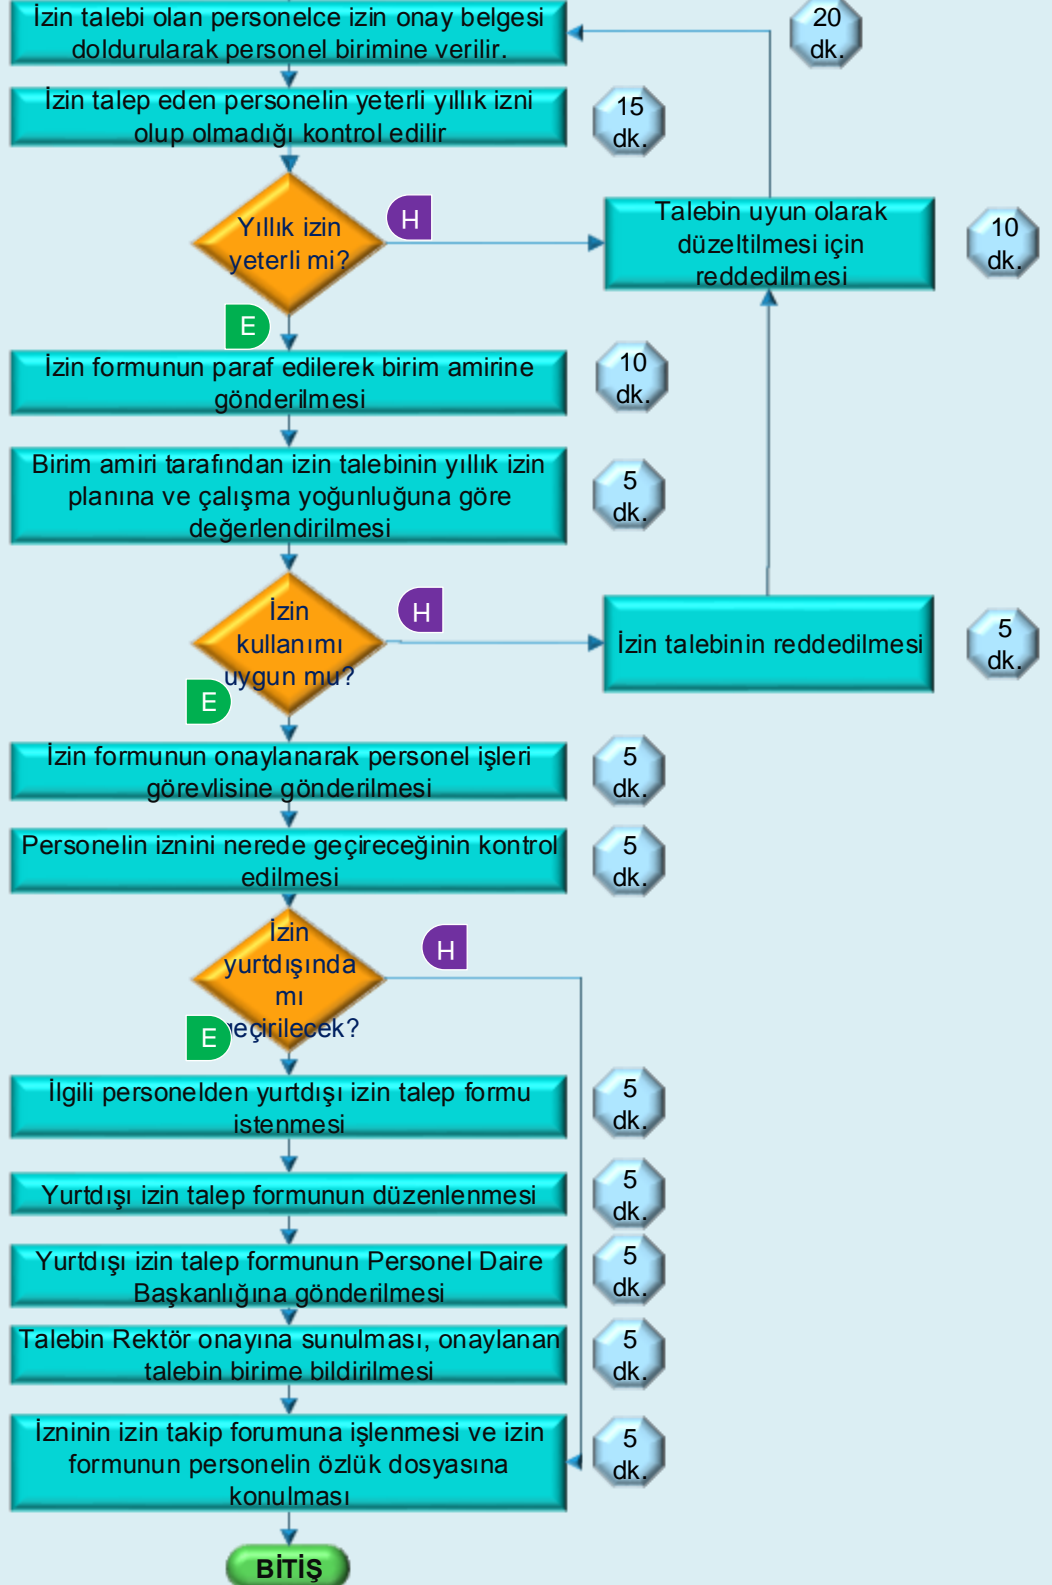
İzin talebi olan personelce izin onay belgesi doldurularak personel birimine verilir.

20 dk.

İzin talep eden personelin yeterli yıllık izni olup olmadığı kontrol edilir

15 dk.

Yıllık izin yeterli mi?

H

Talebin uyun olarak düzeltilmesi için reddedilmesi

10 dk.

E

İzin formunun paraf edilerek birim amirine gönderilmesi

10 dk.

Birim amiri tarafından izin talebinin yıllık izin planına ve çalışma yoğunluğuna göre değerlendirilmesi

5 dk.

İzin kullanımı uygun mu?

H

İzin talebinin reddedilmesi

5 dk.

E

İzin formunun onaylanarak personel işleri görevlisine gönderilmesi

5 dk.

Personelin iznini nerede geçireceğinin kontrol edilmesi

5 dk.

İzin yurtdışında mı geçirilecek?

H

E

İlgili personelden yurtdışı izin talep formu istenmesi

5 dk.

Yurtdışı izin talep formunun düzenlenmesi

5 dk.

Yurtdışı izin talep formunun Personel Daire Başkanlığına gönderilmesi

5 dk.

Talebin Rektör onayına sunulması, onaylanan talebin birime bildirilmesi

5 dk.

İzninin izin takip forumuna işlenmesi ve izin formunun personelin özlük dosyasına konulması

5 dk.

BİTİŞ